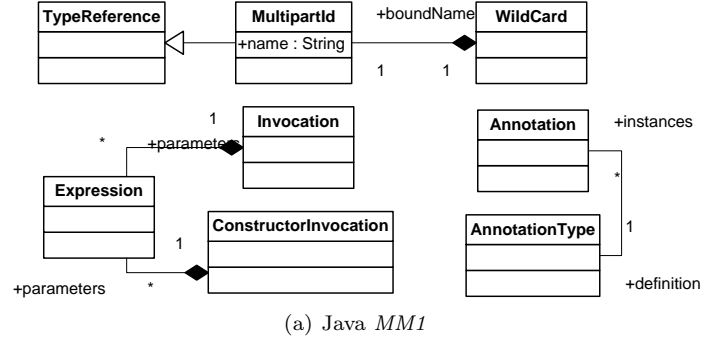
TypeReference

MultipartId
+name : String

+boundName

WildCard

1

1

1

Invocation

*

+parameters

Expression

Annotation

+instances

*

ConstructorInvocation

1

AnnotationType

1

+parameters

*

+definition

(a) Java *MM1*